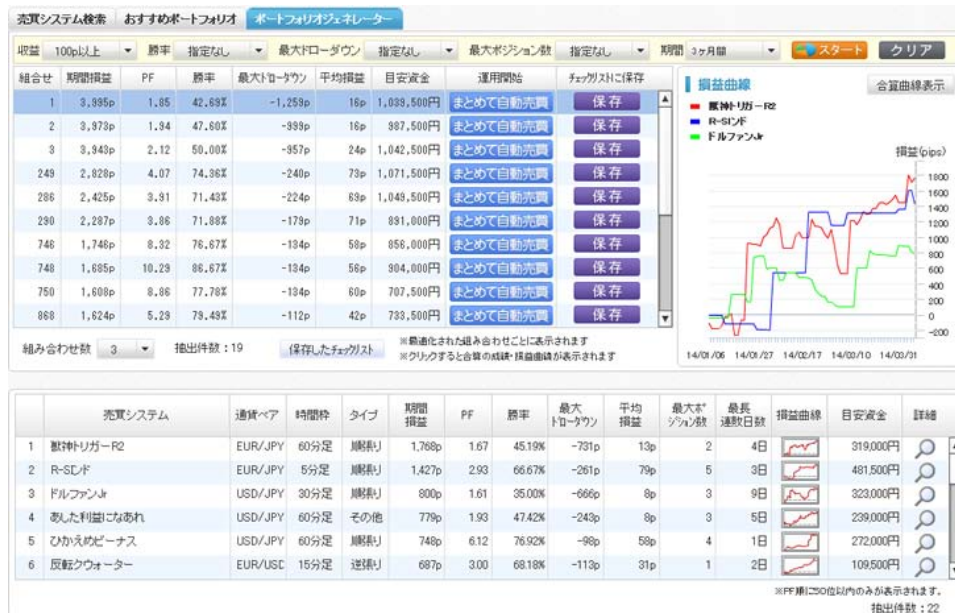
売買システム検索 おすすめポートフォリオ ポートフォリオジェネレーター

収益 100p以上 ▼ 勝率 指定なし ▼ 最大ドローダウン 指定なし ▼ 最大ポジション数 指定なし ▼ 期間 3ヶ月間 ▼ スタート クリア

| 組合せ | 期間損益 | PF | 勝率 | 最大ドローダウン | 平均損益 | 目安資金 | 運用開始 | チェックリストに保存 |
|---|---|---|---|---|---|---|---|---|
| 1 | 3,995p | 1.85 | 42.69% | -1,259p | 16p | 1,039,500円 | まとめて自動売買 | 保存 |
| 2 | 3,973p | 1.94 | 47.60% | -999p | 16p | 987,500円 | まとめて自動売買 | 保存 |
| 3 | 3,943p | 2.12 | 50.00% | -957p | 24p | 1,042,500円 | まとめて自動売買 | 保存 |
| 249 | 2,828p | 4.07 | 74.36% | -240p | 73p | 1,071,500円 | まとめて自動売買 | 保存 |
| 286 | 2,425p | 3.91 | 71.43% | -224p | 69p | 1,049,500円 | まとめて自動売買 | 保存 |
| 290 | 2,287p | 3.86 | 71.88% | -179p | 71p | 891,000円 | まとめて自動売買 | 保存 |
| 746 | 1,746p | 8.32 | 76.67% | -134p | 58p | 856,000円 | まとめて自動売買 | 保存 |
| 748 | 1,685p | 10.29 | 86.67% | -134p | 56p | 904,000円 | まとめて自動売買 | 保存 |
| 750 | 1,608p | 8.86 | 77.78% | -134p | 60p | 707,500円 | まとめて自動売買 | 保存 |
| 868 | 1,624p | 5.29 | 79.49% | -112p | 42p | 733,500円 | まとめて自動売買 | 保存 |

損益曲線 合算曲線表示
獣神トリガーR2
R-SIDド
ドルファンJr
損益(pips)
1800 1600 1400 1200 1000 800 600 400 200 0 -200
14/01/06 14/01/27 14/02/17 14/03/10 14/03/31

組み合わせ数 3 ▼ 抽出件数：19 保存したチェックリスト
※最適化された組み合わせごとに表示されます
※クリックすると合算の成績・損益曲線が表示されます

| | 売買システム | 通貨ペア | 時間枠 | タイプ | 期間損益 | PF | 勝率 | 最大ドローダウン | 平均損益 | 最大ポジション数 | 最長連敗日数 | 損益曲線 | 目安資金 | 詳細 |
|---|---|---|---|---|---|---|---|---|---|---|---|---|---|---|
| 1 | 獣神トリガーR2 | EUR/JPY | 60分足 | 順張り | 1,768p | 1.67 | 45.19% | -731p | 13p | 2 | 4日 | | 319,000円 | |
| 2 | R-SIDド | EUR/JPY | 5分足 | 順張り | 1,427p | 2.93 | 66.67% | -261p | 79p | 5 | 3日 | | 481,500円 | |
| 3 | ドルファンJr | USD/JPY | 30分足 | 順張り | 800p | 1.61 | 35.00% | -666p | 8p | 3 | 9日 | | 323,000円 | |
| 4 | あした利益になあれ | USD/JPY | 60分足 | その他 | 779p | 1.93 | 47.42% | -243p | 8p | 3 | 5日 | | 239,000円 | |
| 5 | ひかえめビーナス | USD/JPY | 60分足 | 順張り | 748p | 6.12 | 76.92% | -98p | 58p | 4 | 1日 | | 272,000円 | |
| 6 | 反転クウォーター | EUR/USD | 15分足 | 逆張り | 687p | 3.00 | 68.18% | -113p | 31p | 1 | 2日 | | 109,500円 | |

※PF順に50位以内のみが表示されます。
抽出件数：22